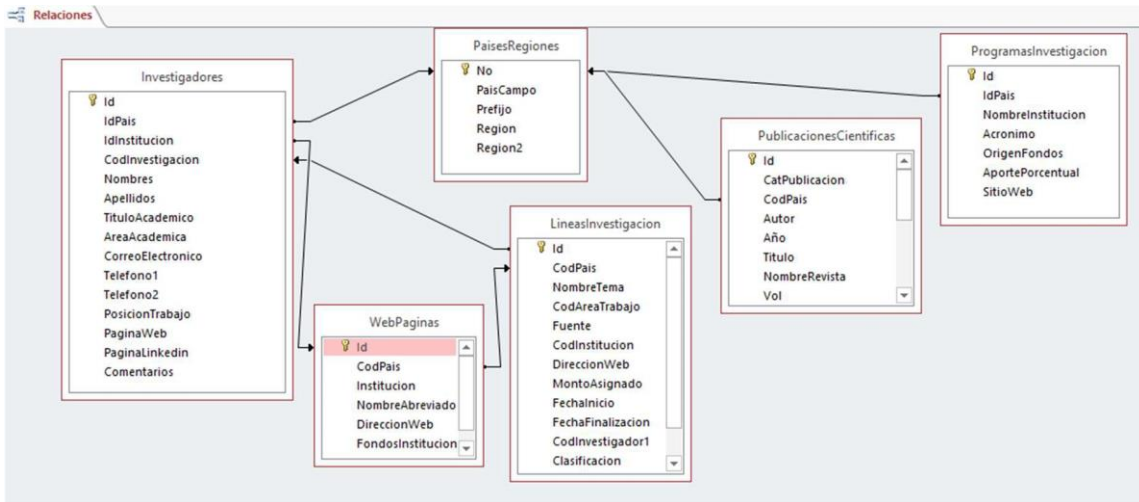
Relaciones

Investigadores
Id
IdPais
IdInstitucion
CodInvestigacion
Nombres
Apellidos
TituloAcademico
AreaAcademica
CorreoElectronico
Telefono1
Telefono2
PosicionTrabajo
PaginaWeb
PaginaLinkedin
Comentarios

PaisesRegiones
No
PaisCampo
Prefijo
Region
Region2

ProgramasInvestigacion
Id
IdPais
NombreInstitucion
Acronimo
OrigenFondos
AportePorcentual
SitioWeb

PublicacionesCientificas
Id
CatPublicacion
CodPais
Autor
Año
Titulo
NombreRevista
Vol

LineasInvestigacion
Id
CodPais
NombreTema
CodAreaTrabajo
Fuente
CodInstitucion
DireccionWeb
MontoAsignado
FechaInicio
FechaFinalizacion
CodInvestigador1
Clasificacion

WebPaginas
Id
CodPais
Institucion
NombreAbreviado
DireccionWeb
FondosInstitucion